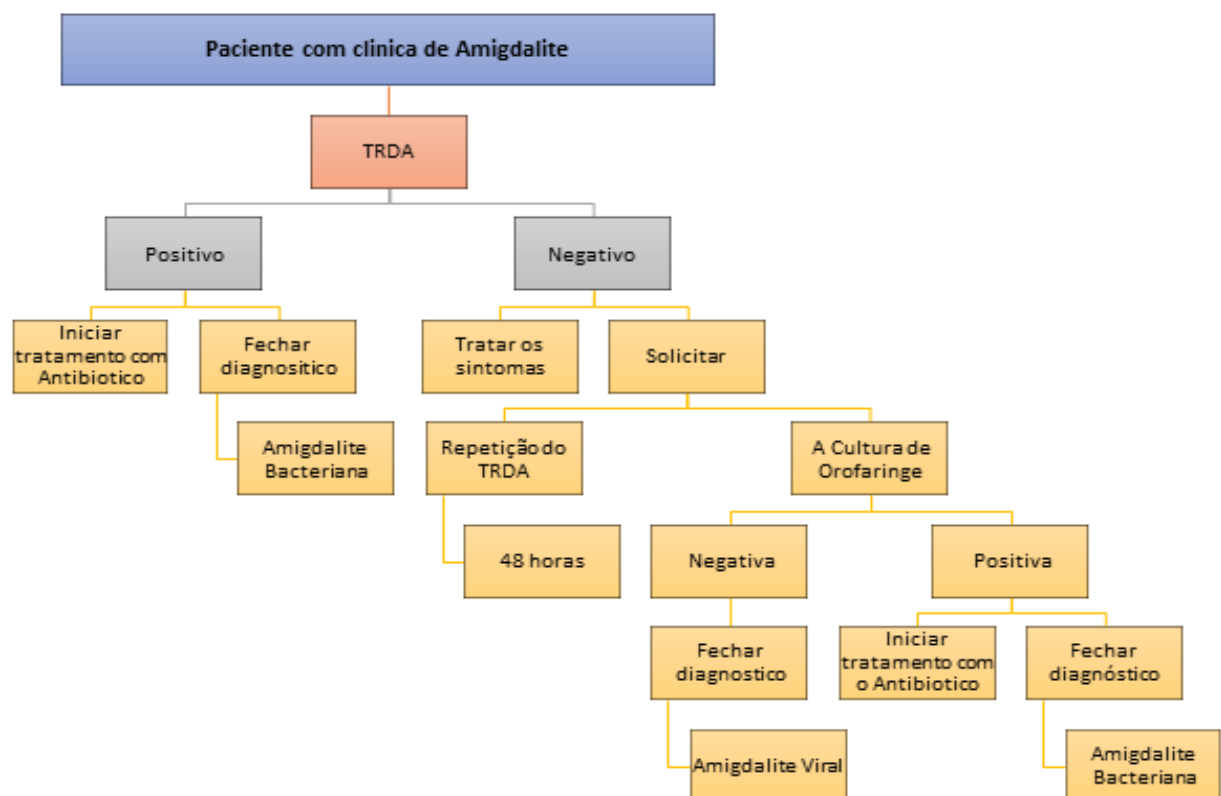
Paciente com clinica de Amigdalite

TRDA

Positivo

Negativo

Iniciar tratamento com Antibiotico

Fechar diagnositico

Amigdalite Bacteriana

Tratar os sintomas

Solicitar

Repetição do TRDA

48 horas

A Cultura de Orofaringe

Negativa

Fechar diagnostico

Amigdalite Viral

Positiva

Iniciar tratamento com o Antibiotico

Fechar diagnóstico

Amigdalite Bacteriana